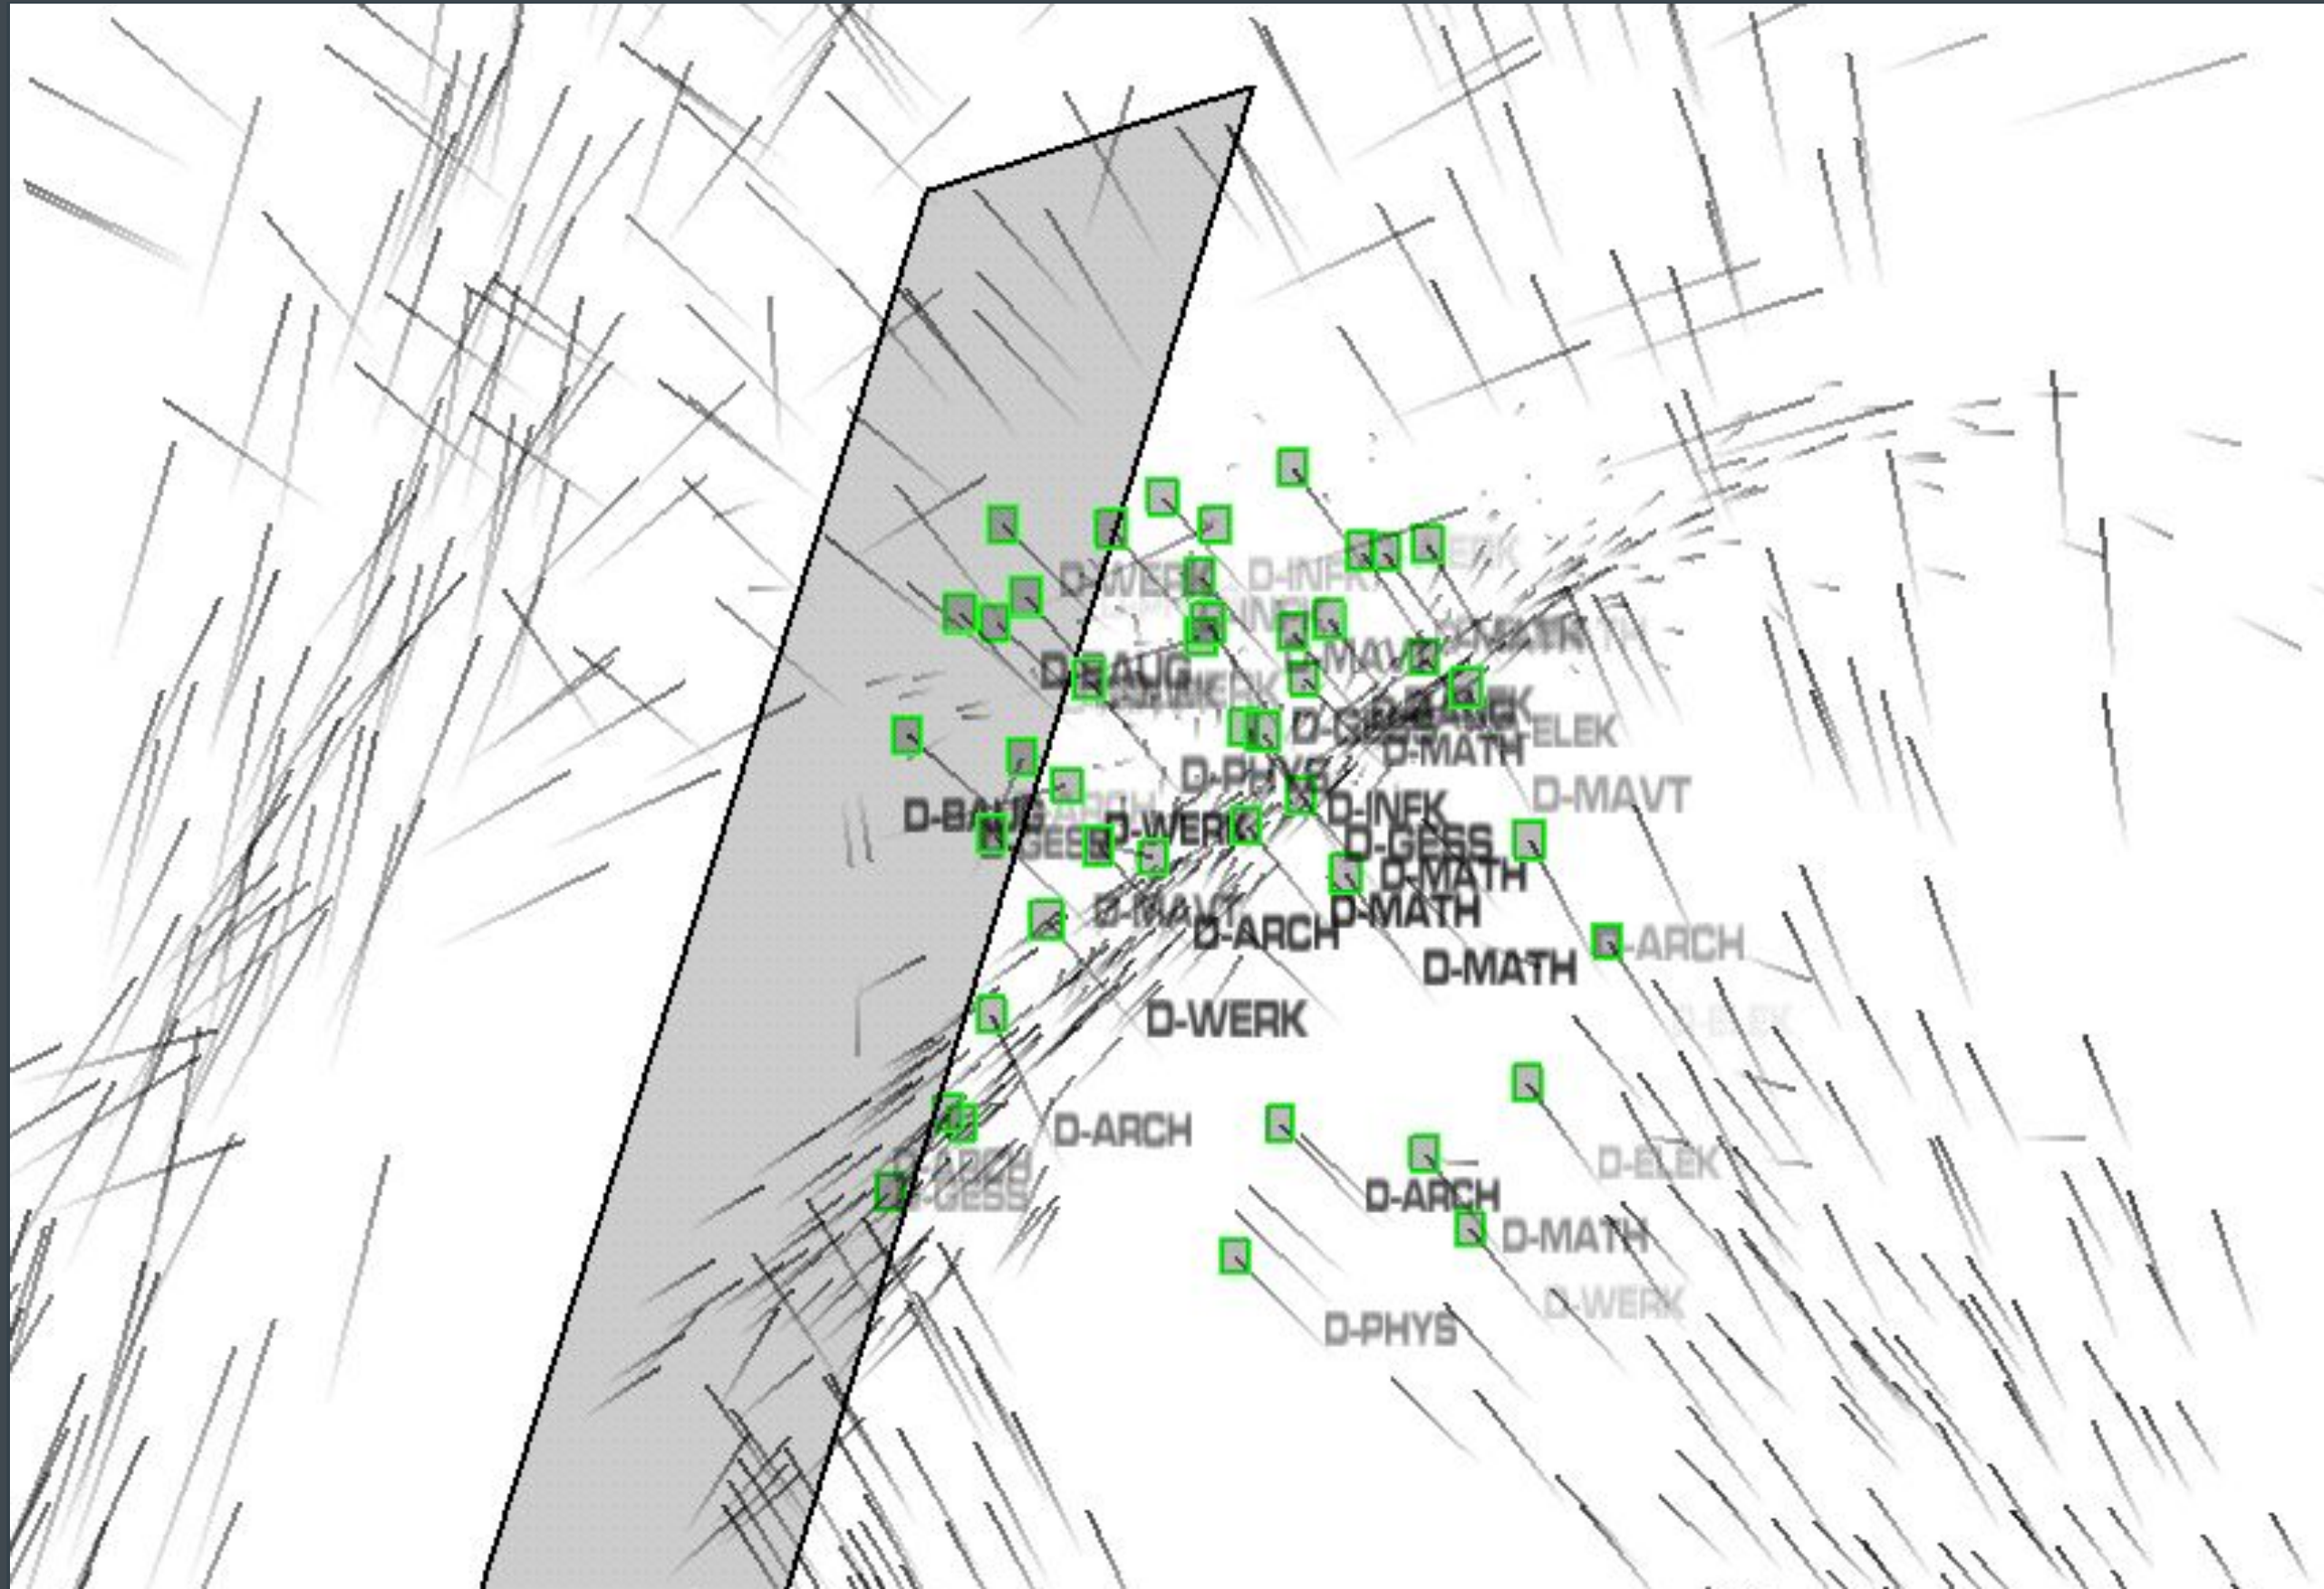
D-WERK
D-INFK
D-BAUG
D-GESS
D-MAVT
D-ELEK
D-MATH
D-PHYS
D-BAUG
D-WERK
D-INFK
D-MAVT
D-GESS
D-MATH
D-MAVT
D-MATH
D-ARCH
D-ARCH
D-MATH
D-WERK
D-ELEK
D-ARCH
D-ARCH
D-ELEK
D-GESS
D-ARCH
D-MATH
D-WERK
D-PHYS